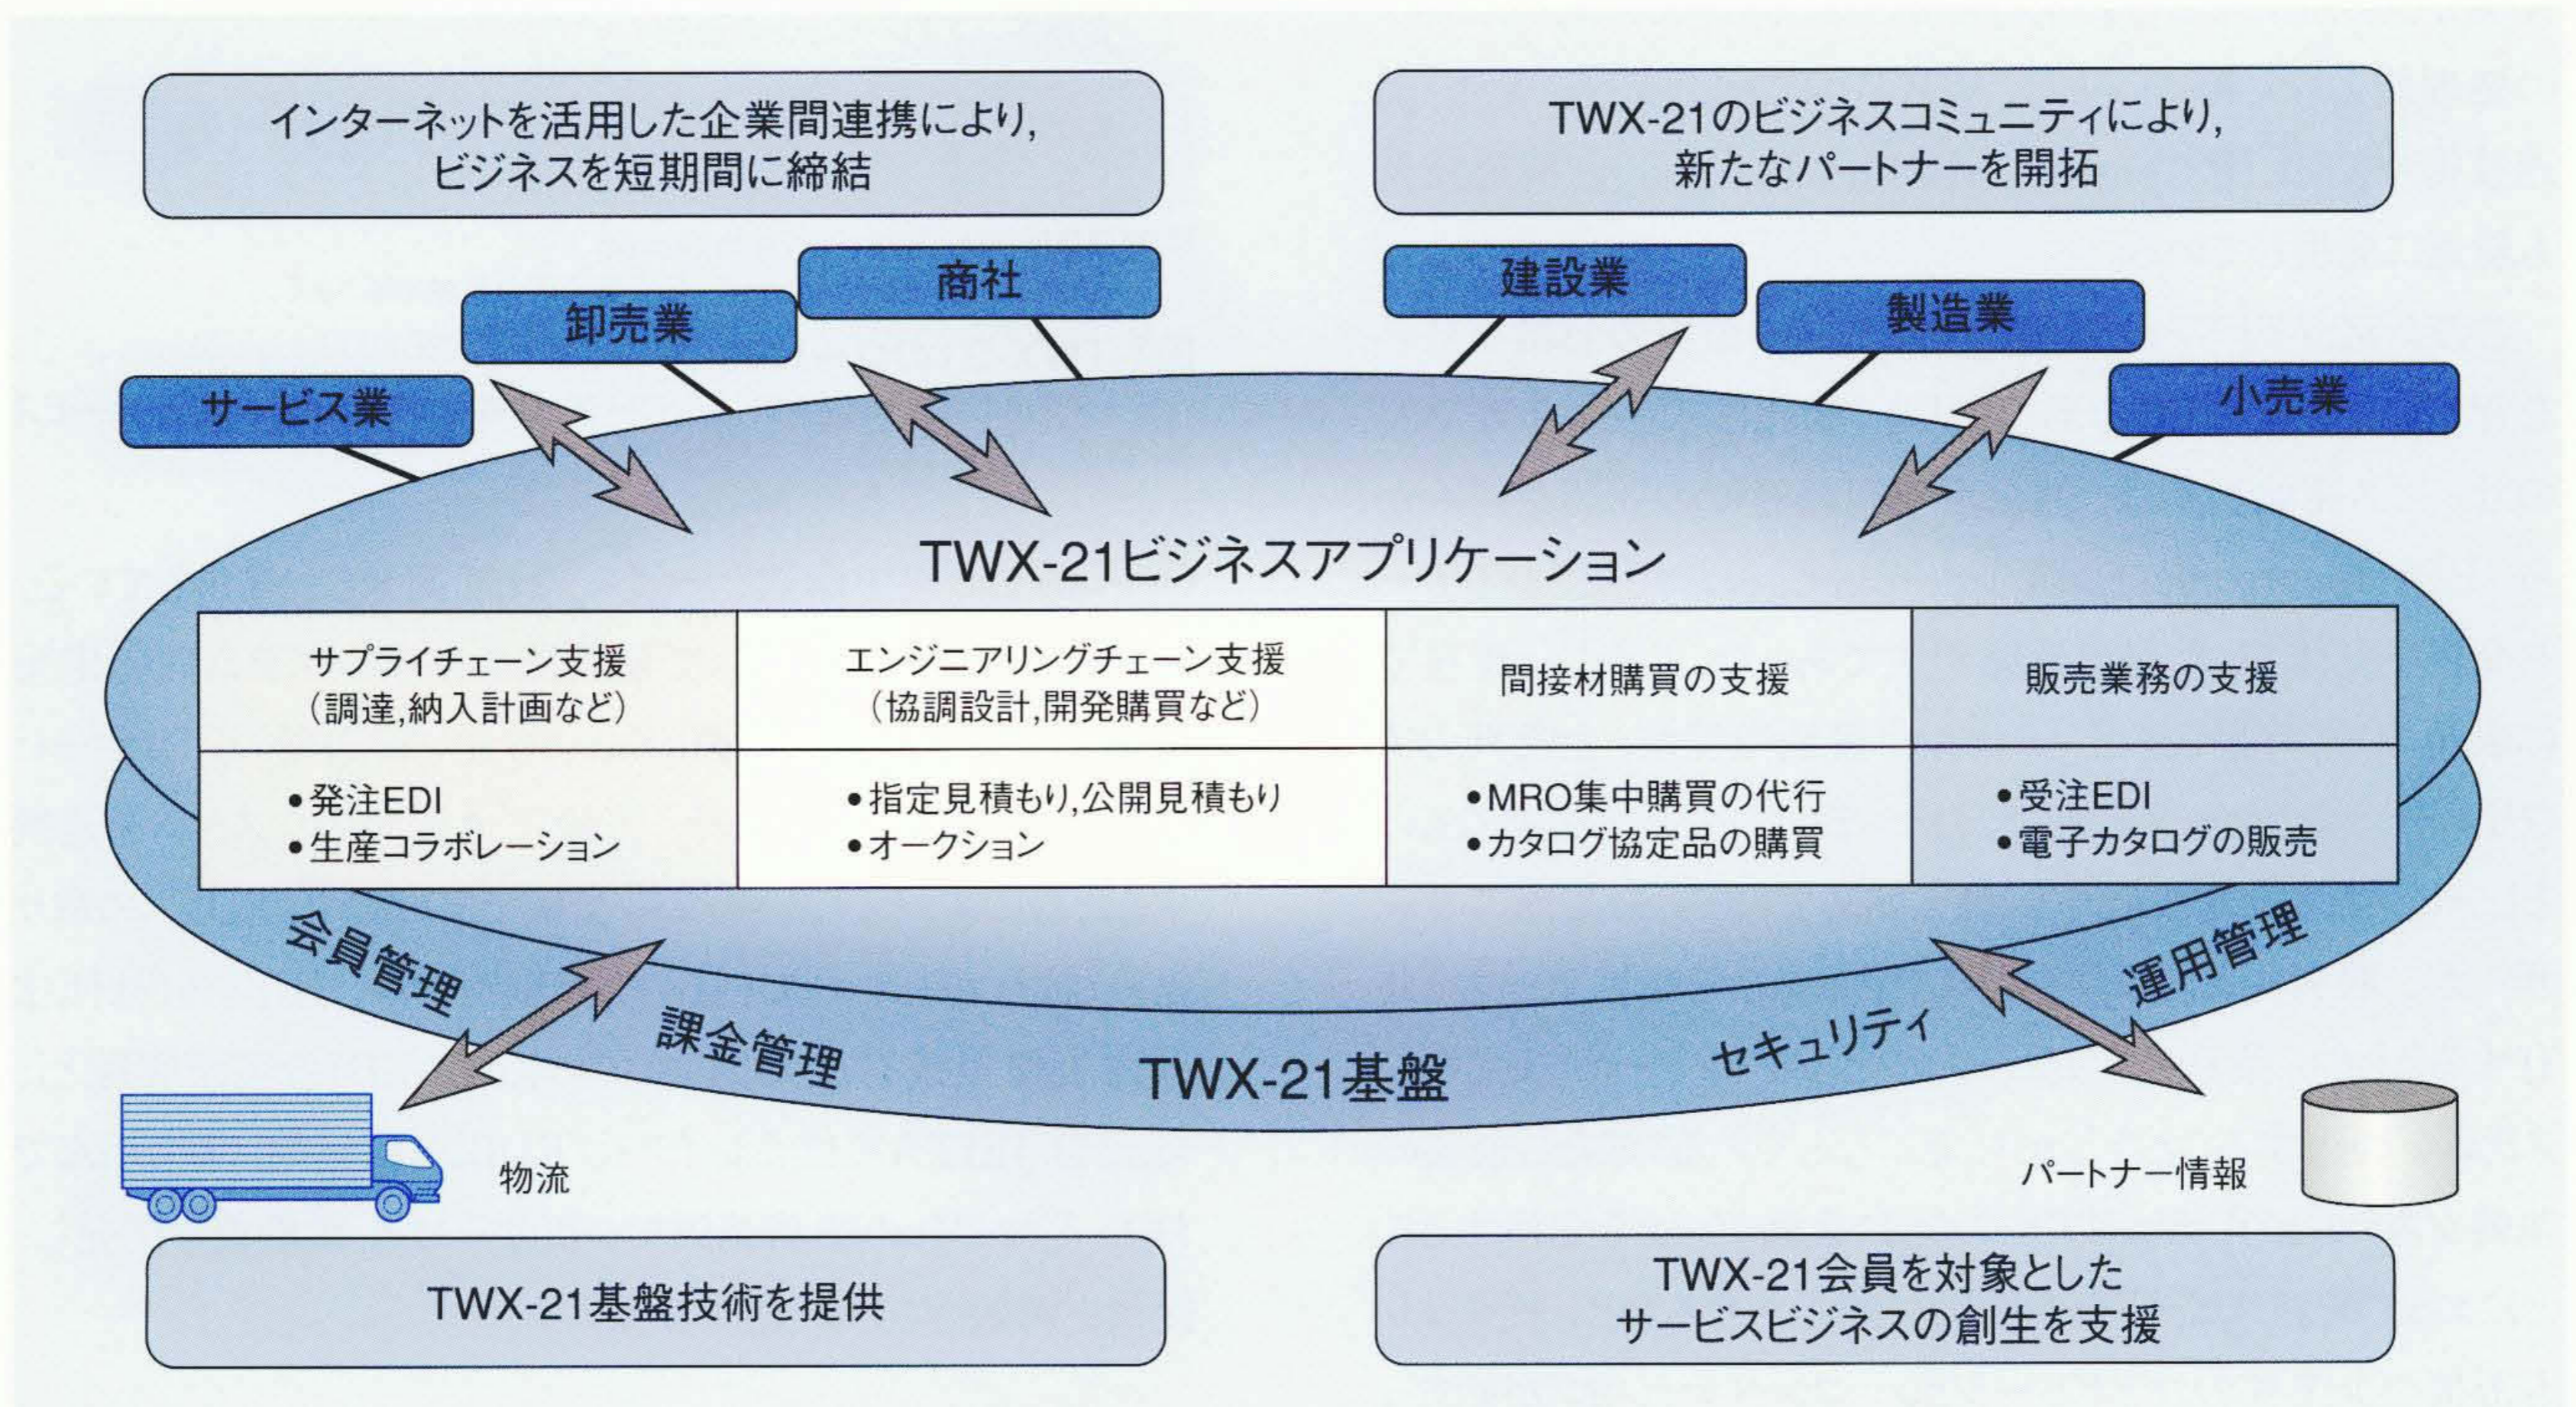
インターネットを活用した企業間連携により，ビジネスを短期間に締結

TWX-21のビジネスコミュニティにより，新たなパートナーを開拓

サービス業

卸売業

商社

建設業

製造業

小売業

TWX-21ビジネスアプリケーション

| サプライチェーン支援（調達，納入計画など） | エンジニアリングチェーン支援（協調設計，開発購買など） | 間接材購買の支援 | 販売業務の支援 |
|---|---|---|---|
| •発注EDI •生産コラボレーション | •指定見積もり，公開見積もり •オークション | •MRO集中購買の代行 •カタログ協定品の購買 | •受注EDI •電子カタログの販売 |

会員管理

課金管理

TWX-21基盤

セキュリティ

運用管理

物流

パートナー情報

TWX-21基盤技術を提供

TWX-21会員を対象としたサービスビジネスの創生を支援